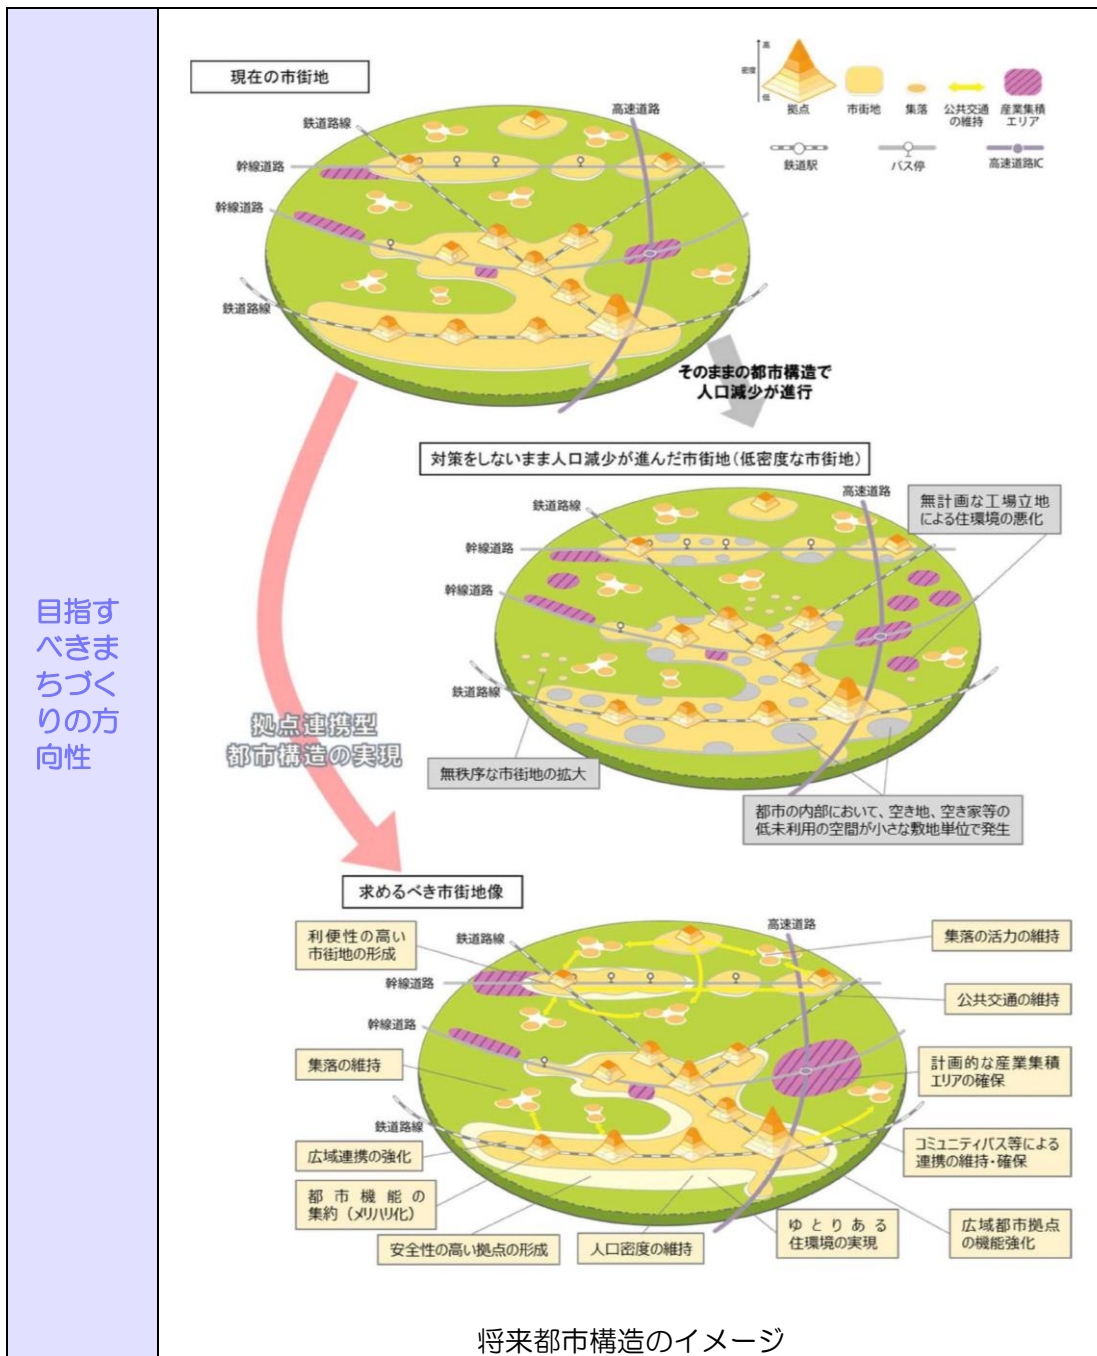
目指すべきまちづくりの方向性

現在の市街地

高
密度
低
拠点
市街地
集落
公共交通の維持
産業集積エリア
鉄道駅
バス停
高速道路IC

鉄道路線
幹線道路
幹線道路
鉄道路線
高速道路

そのままの都市構造で人口減少が進行

対策をしないまま人口減少が進んだ市街地（低密度な市街地）

鉄道路線
高速道路
無計画な工場立地による住環境の悪化
幹線道路
幹線道路
鉄道路線
無秩序な市街地の拡大
都市の内部において、空き地、空き家等の低未利用の空間が小さな敷地単位で発生

拠点連携型都市構造の実現

求めるべき市街地像

利便性の高い市街地の形成
鉄道路線
高速道路
集落の活力の維持
幹線道路
公共交通の維持
幹線道路
集落の維持
計画的な産業集積エリアの確保
鉄道路線
広域連携の強化
コミュニティバス等による連携の維持・確保
都市機能の集約（メリハリ化）
ゆとりある住環境の実現
広域都市拠点の機能強化
安全性の高い拠点の形成
人口密度の維持

将来都市構造のイメージ